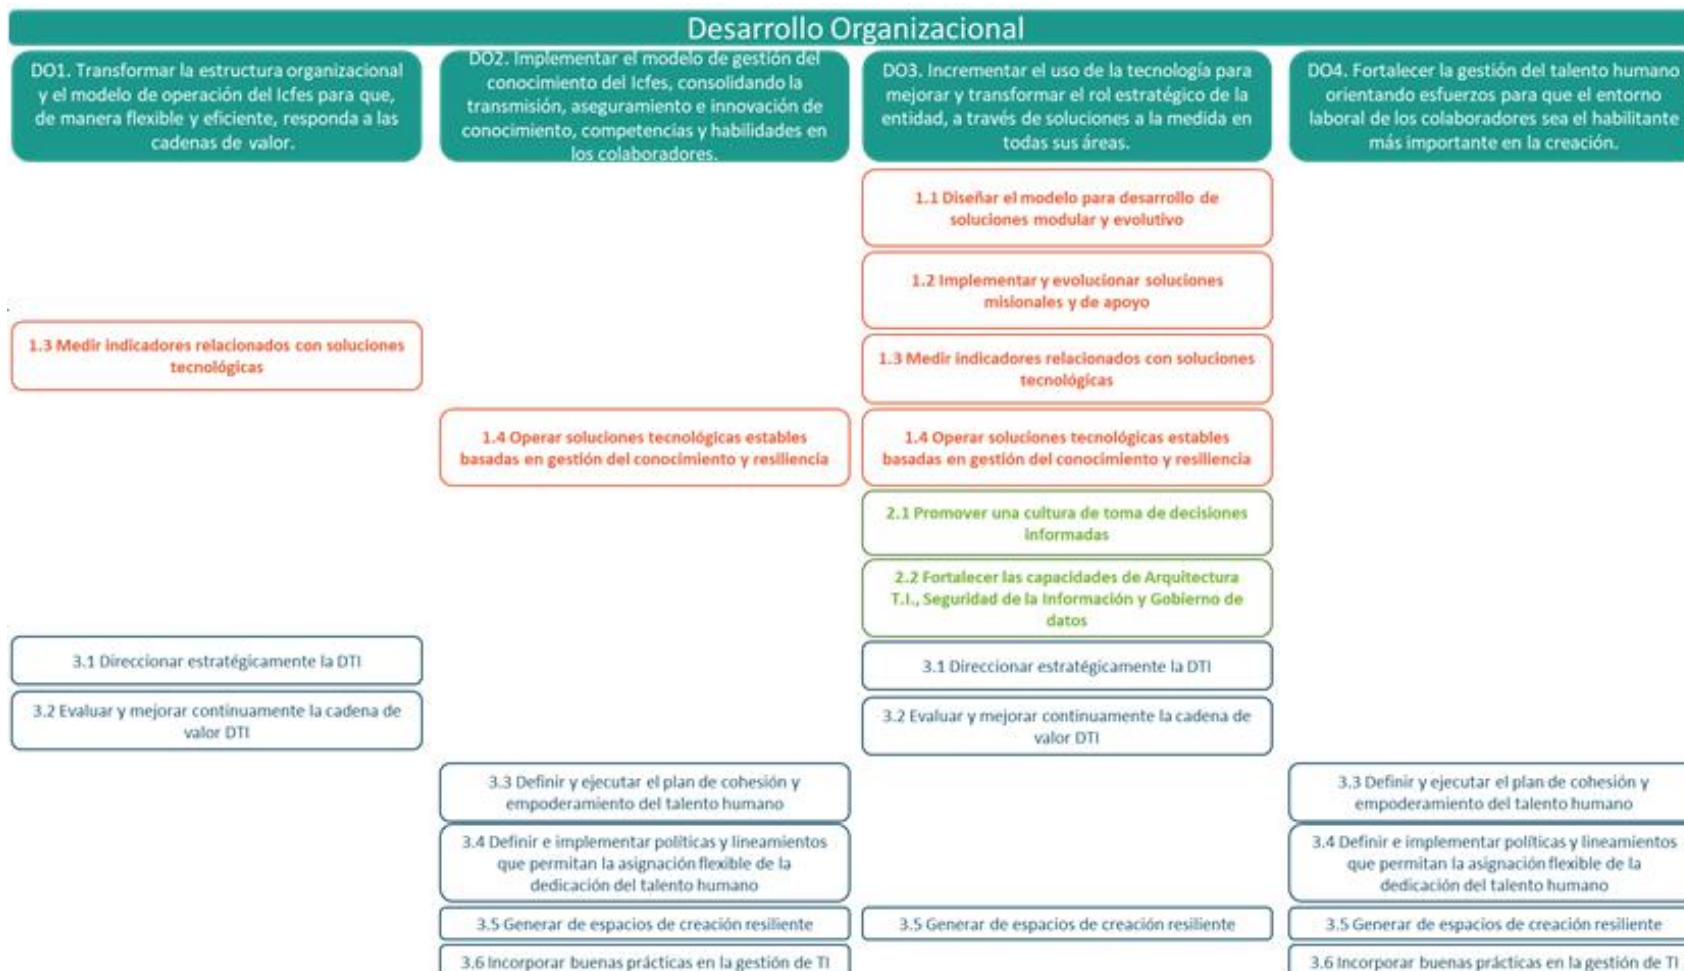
Desarrollo Organizacional

DO1. Transformar la estructura organizacional y el modelo de operación del Icfes para que, de manera flexible y eficiente, responda a las cadenas de valor.

1.3 Medir indicadores relacionados con soluciones tecnológicas

3.1 Direccionar estratégicamente la DTI

3.2 Evaluar y mejorar continuamente la cadena de valor DTI

DO2. Implementar el modelo de gestión del conocimiento del Icfes, consolidando la transmisión, aseguramiento e innovación de conocimiento, competencias y habilidades en los colaboradores.

1.4 Operar soluciones tecnológicas estables basadas en gestión del conocimiento y resiliencia

3.3 Definir y ejecutar el plan de cohesión y empoderamiento del talento humano

3.4 Definir e implementar políticas y lineamientos que permitan la asignación flexible de la dedicación del talento humano

3.5 Generar de espacios de creación resiliente

3.6 Incorporar buenas prácticas en la gestión de TI

DO3. Incrementar el uso de la tecnología para mejorar y transformar el rol estratégico de la entidad, a través de soluciones a la medida en todas sus áreas.

1.1 Diseñar el modelo para desarrollo de soluciones modular y evolutivo

1.2 Implementar y evolucionar soluciones misionales y de apoyo

1.3 Medir indicadores relacionados con soluciones tecnológicas

1.4 Operar soluciones tecnológicas estables basadas en gestión del conocimiento y resiliencia

2.1 Promover una cultura de toma de decisiones informadas

2.2 Fortalecer las capacidades de Arquitectura T.I., Seguridad de la Información y Gobierno de datos

3.1 Direccionar estratégicamente la DTI

3.2 Evaluar y mejorar continuamente la cadena de valor DTI

3.5 Generar de espacios de creación resiliente

DO4. Fortalecer la gestión del talento humano orientando esfuerzos para que el entorno laboral de los colaboradores sea el habilitante más importante en la creación.

3.3 Definir y ejecutar el plan de cohesión y empoderamiento del talento humano

3.4 Definir e implementar políticas y lineamientos que permitan la asignación flexible de la dedicación del talento humano

3.5 Generar de espacios de creación resiliente

3.6 Incorporar buenas prácticas en la gestión de TI